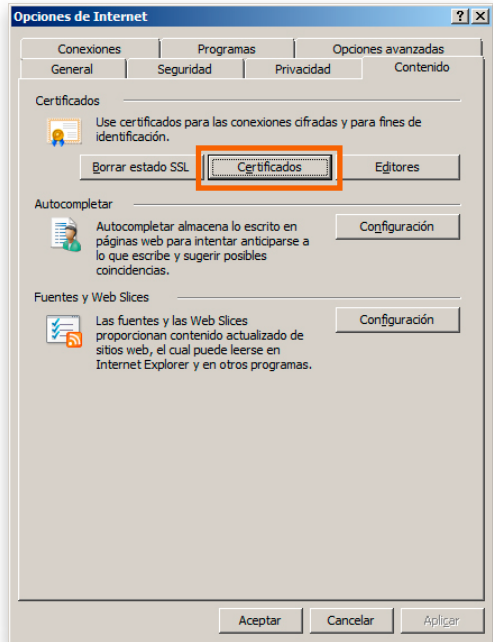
Opciones de Internet

? X

Conexiones | Programas | Opciones avanzadas

General | Seguridad | Privacidad | Contenido

Certificados

Use certificados para las conexiones cifradas y para fines de identificación.

Borrar estado SSL | Certificados | Editores

Autocompletar

Autocompletar almacena lo escrito en páginas web para intentar anticiparse a lo que escribe y sugerir posibles coincidencias.

Configuración

Fuentes y Web Slices

Las fuentes y las Web Slices proporcionan contenido actualizado de sitios web, el cual puede leerse en Internet Explorer y en otros programas.

Configuración

Aceptar | Cancelar | Aplicar